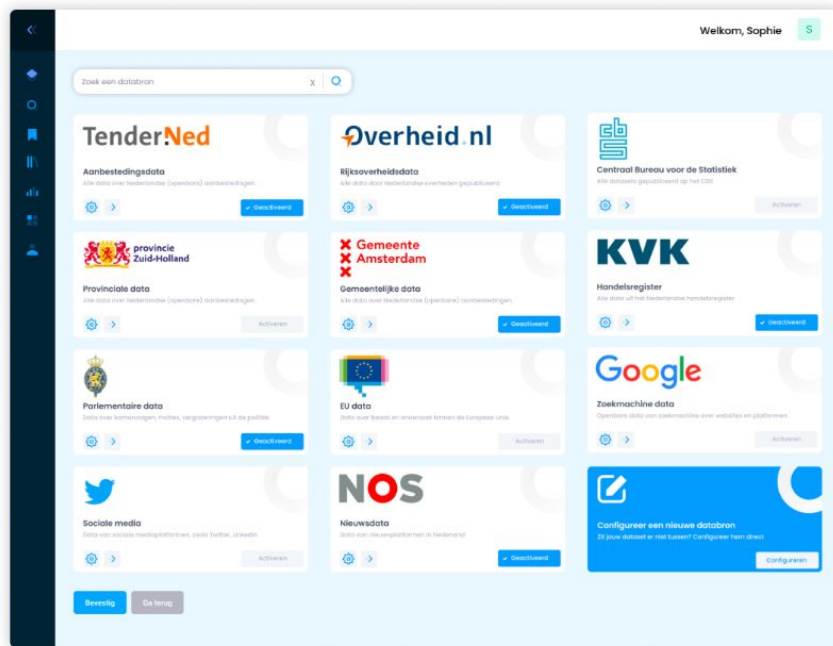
Welkom, Sophie

S

Zoek een databron

X

TenderNed

Aanbestedingsdata

Alle data over Nederlandse (openbare) aanbestedingen

✓ Geactiveerd

Overheid.nl

Rijksoverheidsdata

Alle data door Nederlandse overheden gepubliceerd

✓ Geactiveerd

cbs

Centraal Bureau voor de Statistiek

Alle datasets gepubliceerd op het CBS

Activeren

provincie Zuid-Holland

Provinciale data

Alle data over Nederlandse (openbare) aanbestedingen

Activeren

Gemeente Amsterdam

Gemeentelijke data

Alle data over Nederlandse (openbare) aanbestedingen

✓ Geactiveerd

KVK

Handelsregister

Alle data uit het Nederlandse handelsregister

✓ Geactiveerd

Parlementaire data

Data over kamervragen, moties, vergaderingen uit de politiek

✓ Geactiveerd

EU data

Data over beleid en onderzoek binnen de Europese Unie

Activeren

Google

Zoekmachine data

Openbare data van zoekmachine over websites en platformen

Activeren

Sociale media

Data van sociale mediaplatformen, zoals Twitter, LinkedIn

Activeren

NOS

Nieuwsdata

Data van nieuwsplatformen in Nederland

✓ Geactiveerd

Configureer een nieuwe databron

Zit jouw dataset er niet tussen? Configureer hem direct

Configureren

Bevestig

Ga terug